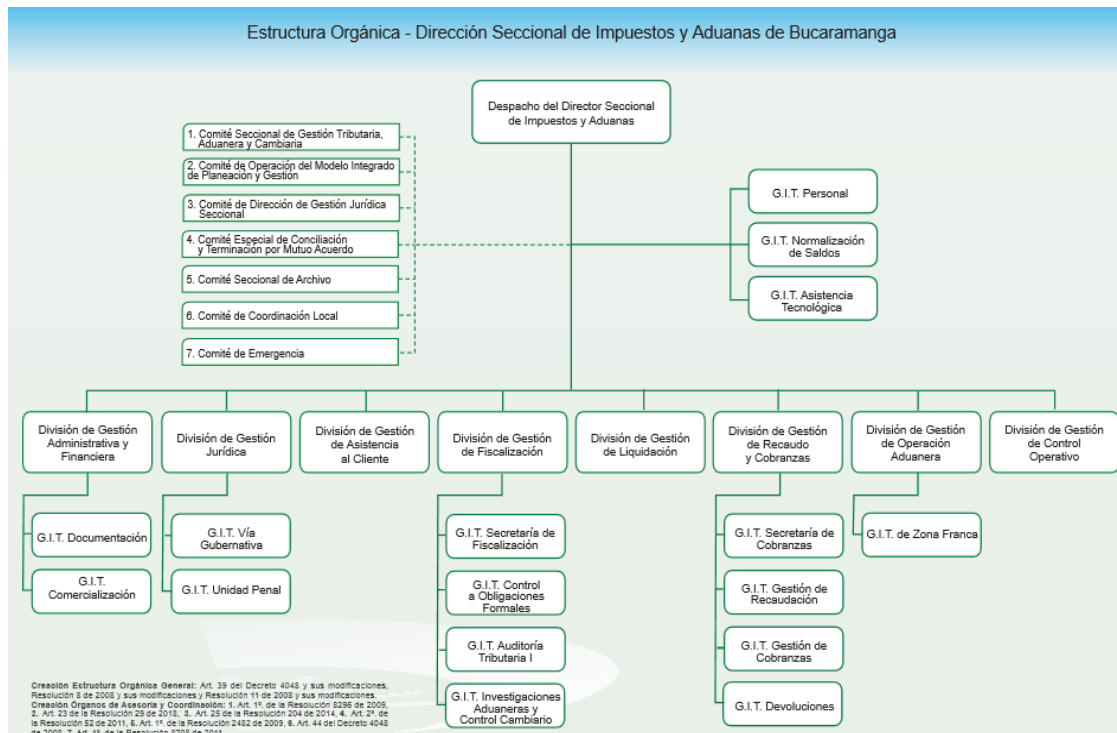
Estructura Orgánica - Dirección Seccional de Impuestos y Aduanas de Bucaramanga

Despacho del Director Seccional de Impuestos y Aduanas

1. Comité Seccional de Gestión Tributaria, Aduanera y Cambiaria

2. Comité de Operación del Modelo Integrado de Planeación y Gestión

3. Comité de Dirección de Gestión Jurídica Seccional

4. Comité Especial de Conciliación y Terminación por Mutuo Acuerdo

5. Comité Seccional de Archivo

6. Comité de Coordinación Local

7. Comité de Emergencia

G.I.T. Personal

G.I.T. Normalización de Saldos

G.I.T. Asistencia Tecnológica

División de Gestión Administrativa y Financiera

G.I.T. Documentación

G.I.T. Comercialización

División de Gestión Jurídica

G.I.T. Vía Gubernativa

G.I.T. Unidad Penal

División de Gestión de Asistencia al Cliente

División de Gestión de Fiscalización

G.I.T. Secretaría de Fiscalización

G.I.T. Control a Obligaciones Formales

G.I.T. Auditoría Tributaria I

G.I.T. Investigaciones Aduaneras y Control Cambiario

División de Gestión de Liquidación

División de Gestión de Recaudo y Cobranzas

G.I.T. Secretaría de Cobranzas

G.I.T. Gestión de Recaudación

G.I.T. Gestión de Cobranzas

G.I.T. Devoluciones

División de Gestión de Operación Aduanera

G.I.T. de Zona Franca

División de Gestión de Control Operativo

Creación Estructura Orgánica General: Art. 39 del Decreto 4048 y sus modificaciones, Resolución 8 de 2008 y sus modificaciones y Resolución 11 de 2008 y sus modificaciones.
Creación Órganos de Asesoría y Coordinación: 1. Art. 1º. de la Resolución 8296 de 2009, 2. Art. 23 de la Resolución 29 de 2018, 3. Art. 25 de la Resolución 204 de 2014, 4. Art. 2º. de la Resolución 52 de 2011, 5. Art. 1º. de la Resolución 2482 de 2009, 6. Art. 44 del Decreto 4048 de 2008, 7. Art. 15 de la Resolución 8708 de 2011.